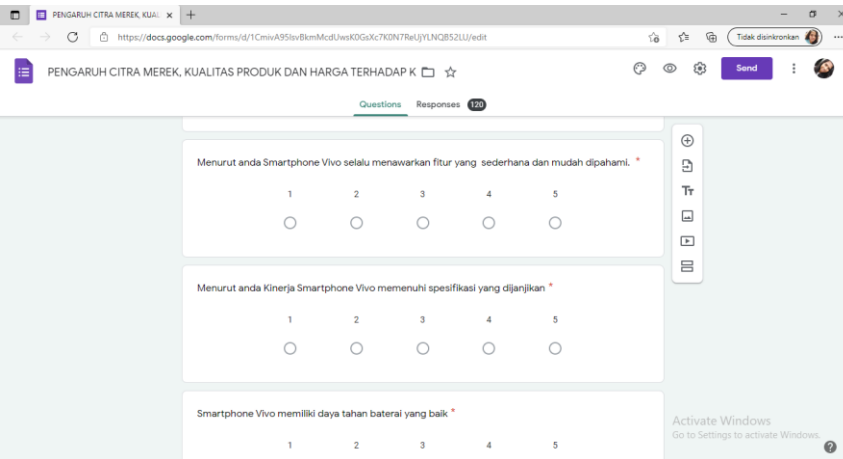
PENGARUH CITRA MEREK, KUAL ×
+

https://docs.google.com/forms/d/1CmivA95lsvBkmMcdUwsK0GsXc7K0N7ReUjYLNQB52LU/edit

Tidak disinkronkan

PENGARUH CITRA MEREK, KUALITAS PRODUK DAN HARGA TERHADAP K

Send

Questions Responses 120

Menurut anda Smartphone Vivo selalu menawarkan fitur yang sederhana dan mudah dipahami. *

| 1 | 2 | 3 | 4 | 5 |
|---|---|---|---|---|

Menurut anda Kinerja Smartphone Vivo memenuhi spesifikasi yang dijanjikan *

| 1 | 2 | 3 | 4 | 5 |
|---|---|---|---|---|

Smartphone Vivo memiliki daya tahan baterai yang baik *

| 1 | 2 | 3 | 4 | 5 |
|---|---|---|---|---|

Activate Windows
Go to Settings to activate Windows.